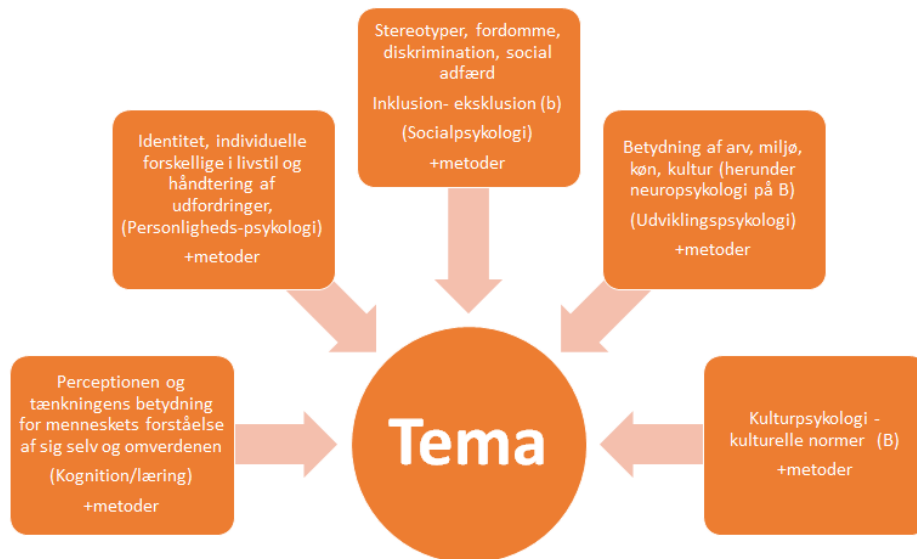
Stereotyper, fordomme, diskrimination, social adfærd

Inklusion- eksklusion (b)

(Socialpsykologi)

+metoder

Identitet, individuelle forskellige i livstil og håndtering af udfordringer, (Personligheds-psykologi)

+metoder

Betydning af arv, miljø, køn, kultur (herunder neuropsykologi på B)

(Udviklingspsykologi)

+metoder

Perceptionen og tænkningens betydning for menneskets forståelse af sig selv og omverdenen

(Kognition/læring)

+metoder

Tema

Kulturpsykologi - kulturelle normer (B)

+metoder